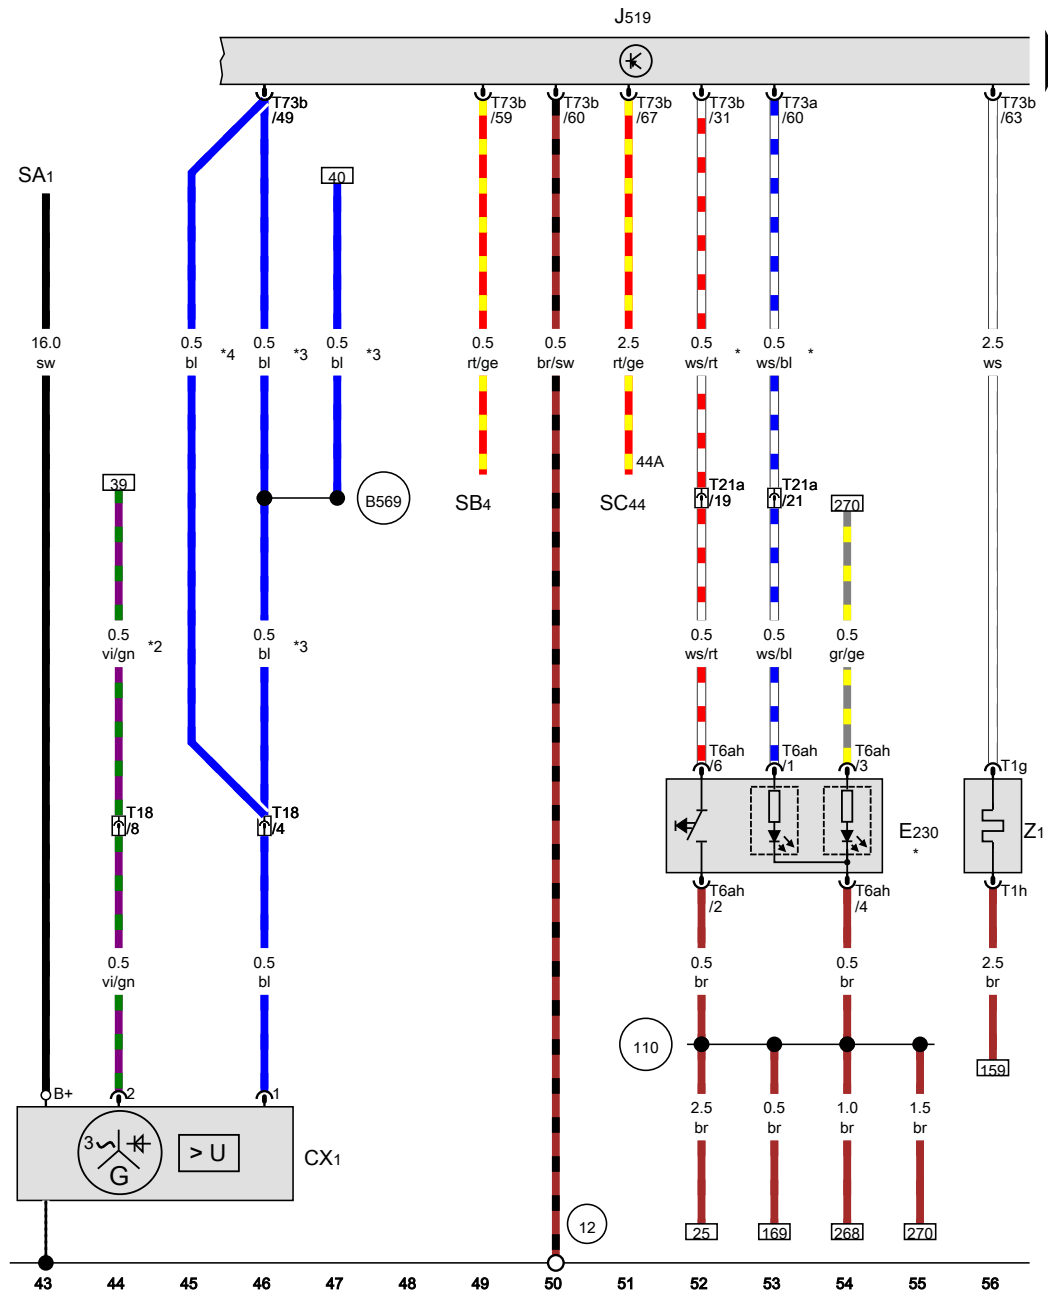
J519

T73b /49
T73b /59
T73b /60
T73b /67
T73b /31
T73a /60
T73b /63

SA1

40

16.0 sw
0.5 bl *4
0.5 bl *3
0.5 bl *3
0.5 rt/ge
0.5 br/sw
2.5 rt/ge
0.5 ws/rt *
0.5 ws/bl *
2.5 ws

39

B569
SB4
SC44
44A
T21a /19
T21a /21
270

0.5 vi/gn *2
0.5 bl *3
0.5 ws/rt
0.5 ws/bl
0.5 gr/ge

T6ah /6
T6ah /1
T6ah /3
T1g

T18 /8
T18 /4

E230 *
Z1

T6ah /2
T6ah /4
T1h

0.5 vi/gn
0.5 bl
0.5 br
0.5 br
2.5 br

110
159

B+
2
1
3
G
> U
CX1

2.5 br
0.5 br
1.0 br
1.5 br

12
25
169
268
270

43 44 45 46 47 48 49 50 51 52 53 54 55 56